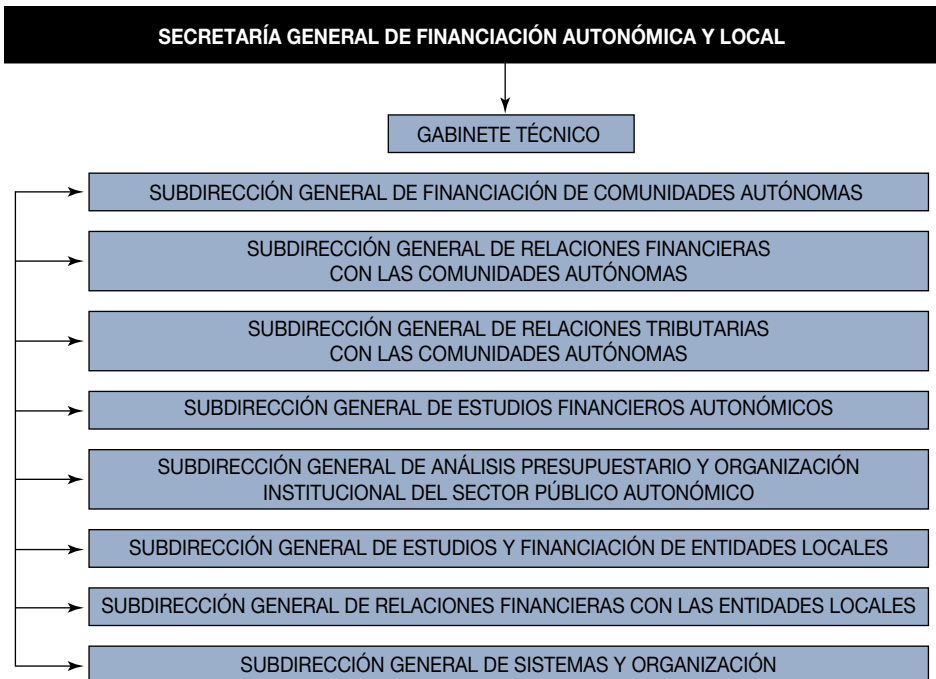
SECRETARÍA GENERAL DE FINANCIACIÓN AUTONÓMICA Y LOCAL

GABINETE TÉCNICO

SUBDIRECCIÓN GENERAL DE FINANCIACIÓN DE COMUNIDADES AUTÓNOMAS

SUBDIRECCIÓN GENERAL DE RELACIONES FINANCIERAS CON LAS COMUNIDADES AUTÓNOMAS

SUBDIRECCIÓN GENERAL DE RELACIONES TRIBUTARIAS CON LAS COMUNIDADES AUTÓNOMAS

SUBDIRECCIÓN GENERAL DE ESTUDIOS FINANCIEROS AUTONÓMICOS

SUBDIRECCIÓN GENERAL DE ANÁLISIS PRESUPUESTARIO Y ORGANIZACIÓN INSTITUCIONAL DEL SECTOR PÚBLICO AUTONÓMICO

SUBDIRECCIÓN GENERAL DE ESTUDIOS Y FINANCIACIÓN DE ENTIDADES LOCALES

SUBDIRECCIÓN GENERAL DE RELACIONES FINANCIERAS CON LAS ENTIDADES LOCALES

SUBDIRECCIÓN GENERAL DE SISTEMAS Y ORGANIZACIÓN